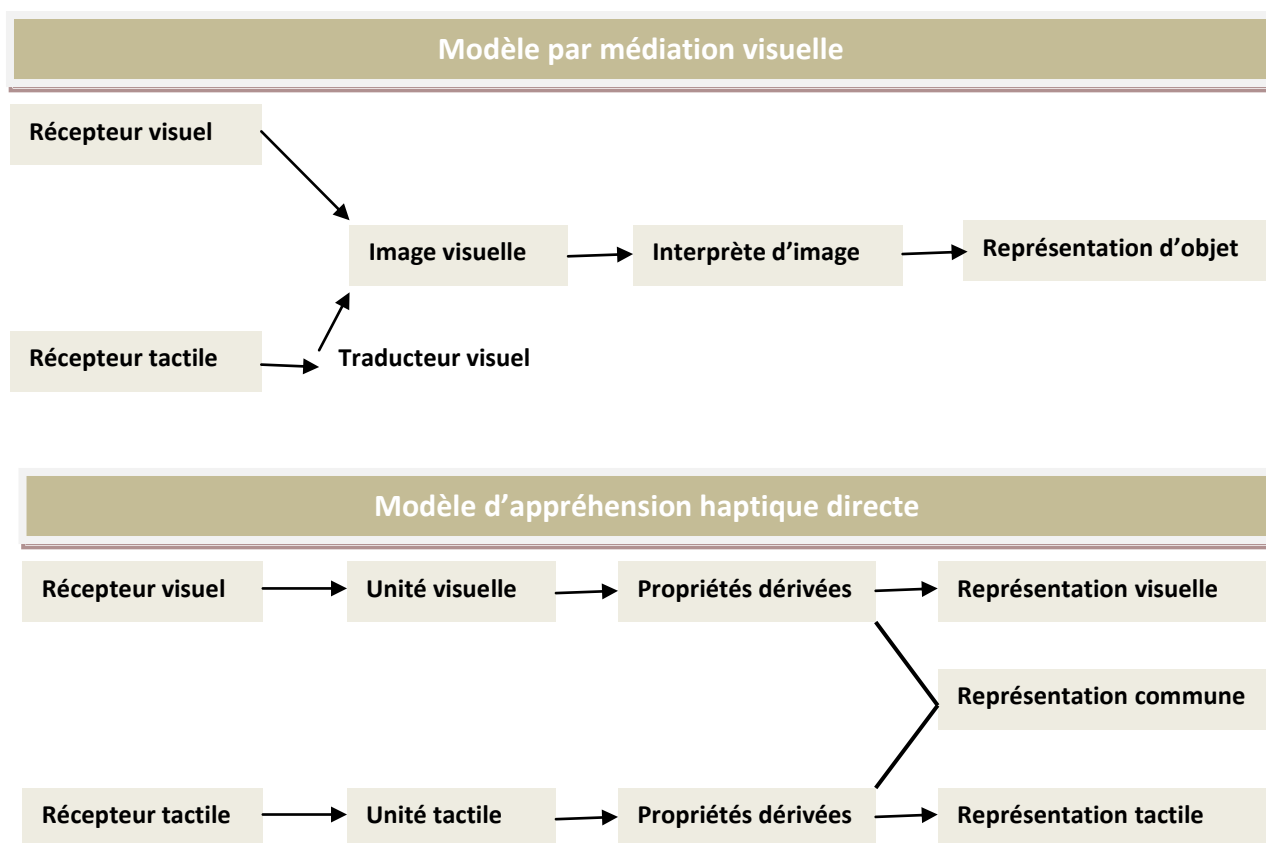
Modèle par médiation visuelle

Récepteur visuel

Image visuelle

Interprète d'image

Représentation d'objet

Récepteur tactile

Traducteur visuel

Modèle d'appréhension haptique directe

Récepteur visuel

Unité visuelle

Propriétés dérivées

Représentation visuelle

Représentation commune

Récepteur tactile

Unité tactile

Propriétés dérivées

Représentation tactile